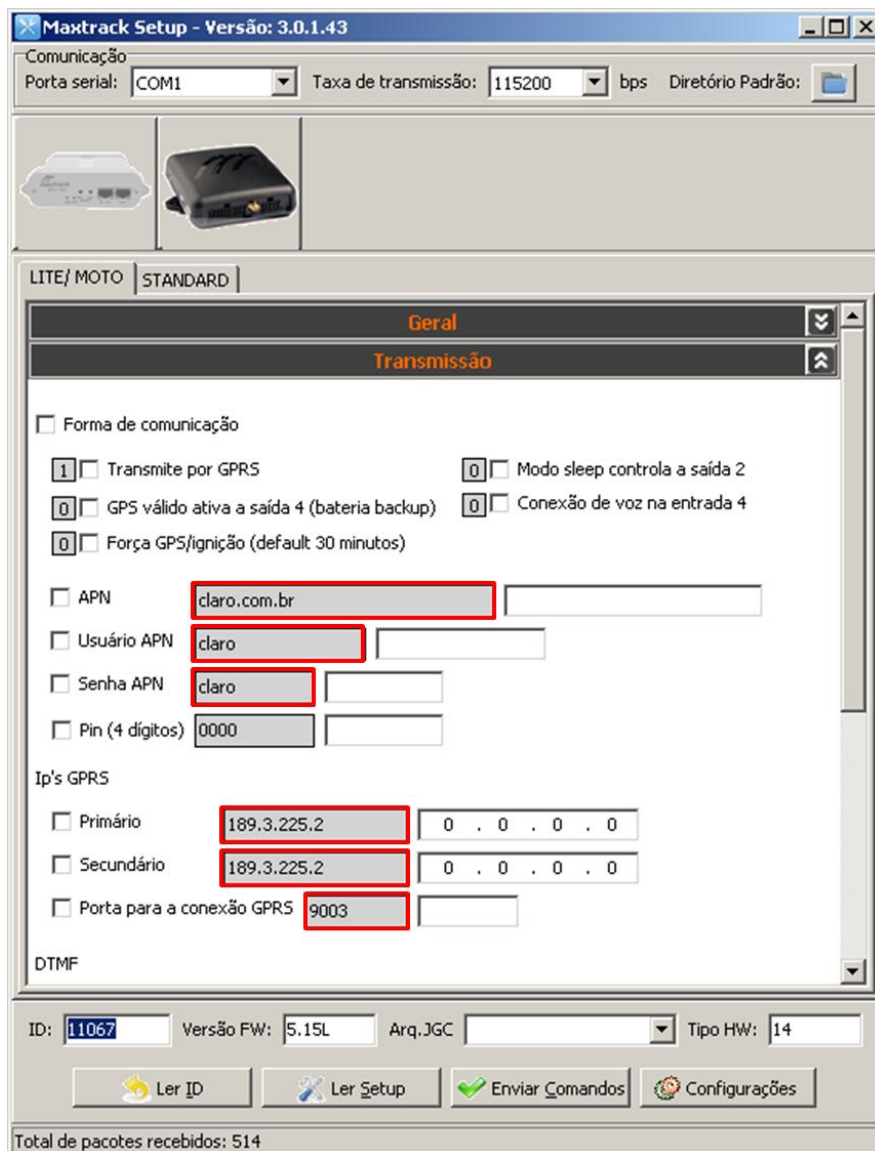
Maxtrack Setup - Versão: 3.0.1.43

Comunicação
Porta serial: COM1 Taxa de transmissão: 115200 bps Diretório Padrão:

LITE/ MOTO STANDARD

Geral
Transmissão

Forma de comunicação

1 Transmite por GPRS
0 Modo sleep controla a saída 2
0 GPS válido ativa a saída 4 (bateria backup)
0 Conexão de voz na entrada 4
0 Força GPS/ignição (default 30 minutos)

APN claro.com.br
Usuário APN claro
Senha APN claro
Pin (4 dígitos) 0000

Ip's GPRS

Primário 189.3.225.2 0 . 0 . 0 . 0
Secundário 189.3.225.2 0 . 0 . 0 . 0
Porta para a conexão GPRS 9003

DTMF

ID: 11067 Versão FW: 5.15L Arq.JGC Tipo HW: 14

Ler ID Ler Setup Enviar Comandos Configurações

Total de pacotes recebidos: 514